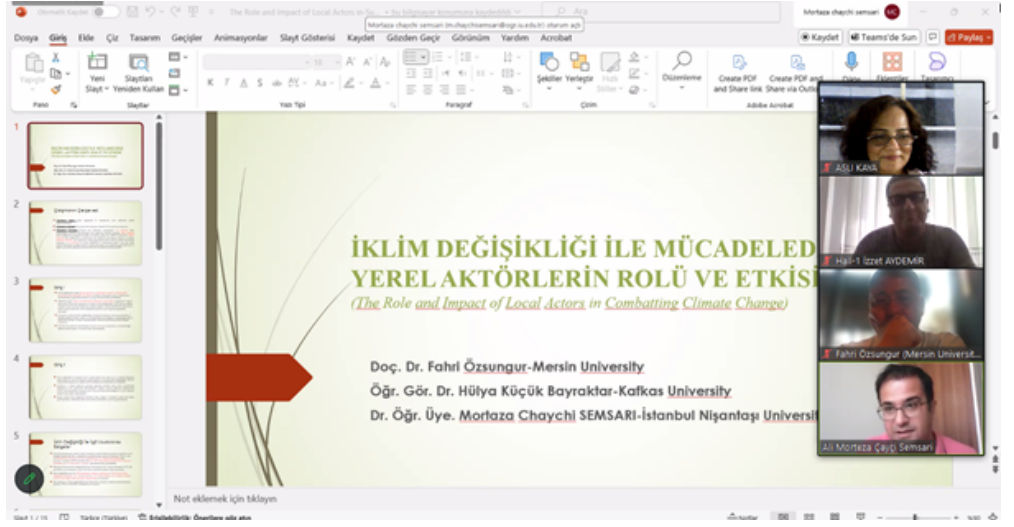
Otomatik Kaydet

The Role and Impact of Local Actors in Su... • Bu bilgisayar konumuna kaydedildi

Ara

Mortaza chaychi semsari

Mortaza chaychi semsari (m.chaychisemsari@ogr.iu.edu.tr) oturum açtı

Dosya Giriş Ekle Çiz Tasarım Geçişler Animasyonlar Slayt Gösterisi Kaydet Gözden Geçir Görünüm Yardım Acrobat

Kaydet Teams'de Sun Paylaş

Yapıştır Yeni Slayt Slaytları Yeniden Kullan Şekiller Yerleştir Hızlı Stiller Düzenleme Create PDF and Share link Create PDF and Share via Outlook

Pano Slaytlar Yazı Tipi Paragraf Çizim Adobe Acrobat

İKLİM DEĞİŞİKLİĞİ İLE MÜCADELED
YEREL AKTÖRLERİN ROLÜ VE ETKİSİ
(The Role and Impact of Local Actors in Combatting Climate Change)

Doç. Dr. Fahri Özsungur-Mersin University
Öğr. Gör. Dr. Hülya Küçük Bayraktar-Kafkas University
Dr. Öğr. Üye. Mortaza Chaychi SEMSARI-İstanbul Nişantaşı Universit

ASLI KAYA
Halil İzzet AYDEMİR
Fahri Özsungur (Mersin Universit...
Ali Morteza Çayçı Semsari

Not eklemek için tıklayın

Slayt 1 / 15 Türkçe (Türkiye) Erişilebilirlik: Öneriler göz atın Notlar